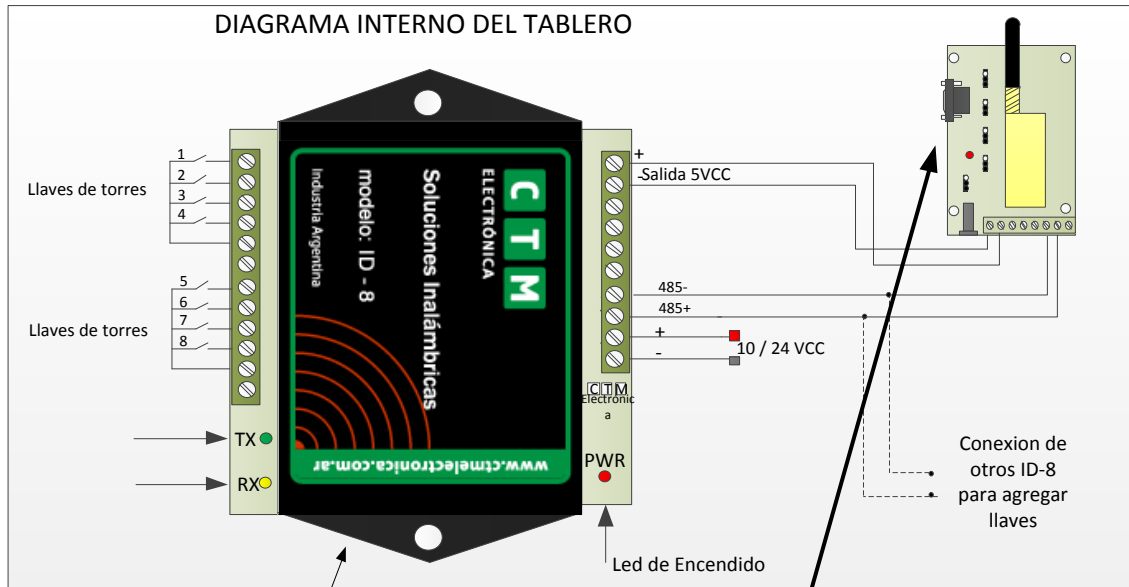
DIAGRAMA INTERNO DEL TABLERO

1
2
3
4
Llaves de torres

5
6
7
8
Llaves de torres

TX
RX

CTM
ELECTRÓNICA
Soluciones Inalámbricas
modelo: ID - 8
Industria Argentina
www.ctmelectronica.com.ar

+
-Salida 5VCC

485-
485+
+
-
10 / 24 VCC

CTM
Electrónica

PWR

Led de Encendido

Conexion de otros ID-8 para agregar llaves